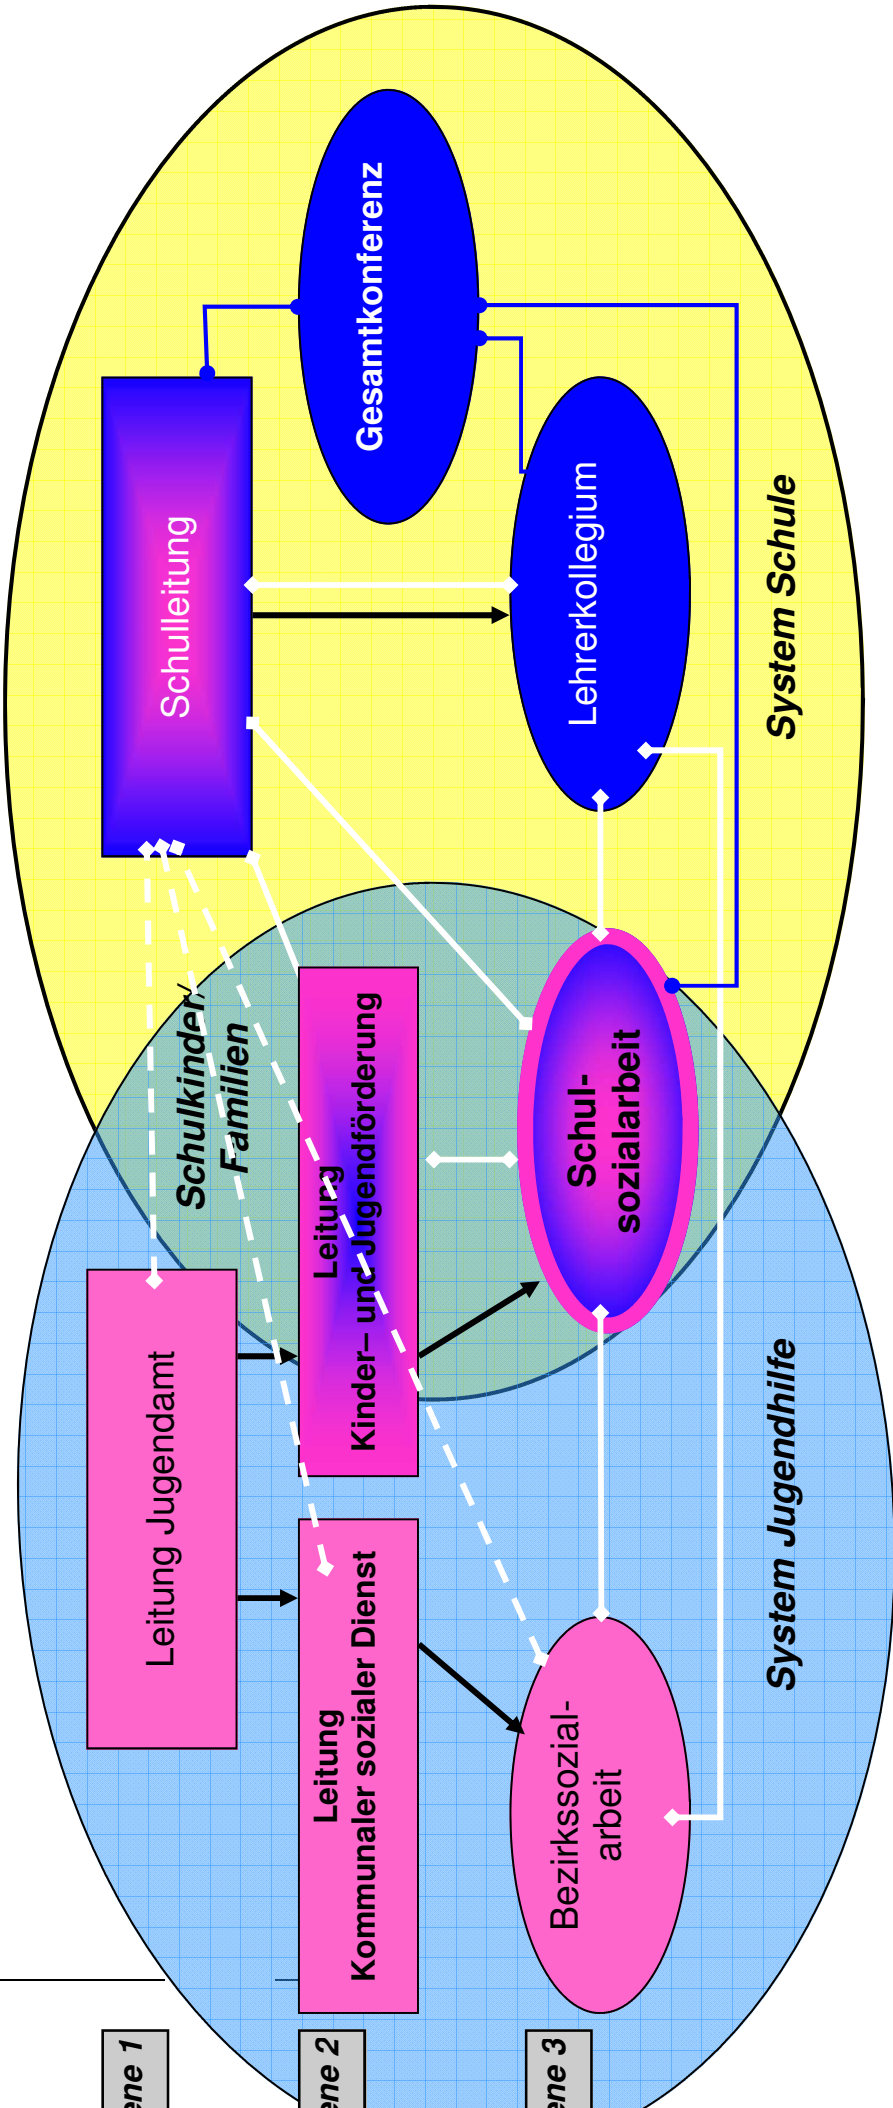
Gesamtkonferenz

Schulleitung

Lehrerkollegium

System Schule

Schulkinder/ Familien

Leitung Kinder- und Jugendförderung

Schul- sozialarbeit

Leitung Jugendamt

Leitung Kommunaler sozialer Dienst

Bezirkssozial- arbeit

System Jugendhilfe

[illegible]ene 1

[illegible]ene 2

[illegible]ene 3